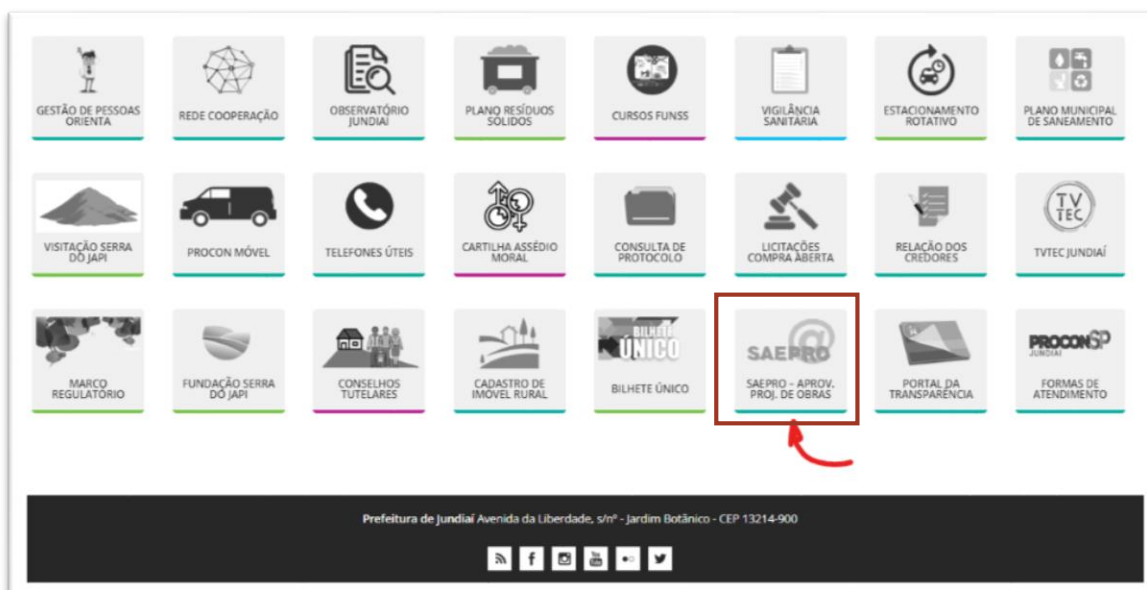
GESTÃO DE PESSOAS ORIENTA

REDE COOPERAÇÃO

OBSERVATÓRIO JUNDIAÍ

PLANO RESÍDUOS SÓLIDOS

CURSOS FUNSS

VIGILÂNCIA SANITÁRIA

ESTACIONAMENTO ROTATIVO

PLANO MUNICIPAL DE SANEAMENTO

VISITAÇÃO SERRA DO JAPI

PROCON MÓVEL

TELEFONES ÚTEIS

CARTILHA ASSÉDIO MORAL

CONSULTA DE PROTOCOLO

LICITAÇÕES COMPRA ABERTA

RELAÇÃO DOS CREDORES

TV TEC

TVTEC JUNDIAÍ

MARCO REGULATÓRIO

FUNDAÇÃO SERRA DO JAPI

CONSELHOS TUTELARES

CADASTRO DE IMÓVEL RURAL

BILHETE ÚNICO

BILHETE ÚNICO

SAEPRO

SAEPRO - APROV. PROJ. DE OBRAS

PORTAL DA TRANSPARÊNCIA

PROCON SP JUNDIAÍ

FORMAS DE ATENDIMENTO

Prefeitura de Jundiaí Avenida da Liberdade, s/nº - Jardim Botânico - CEP 13214-900